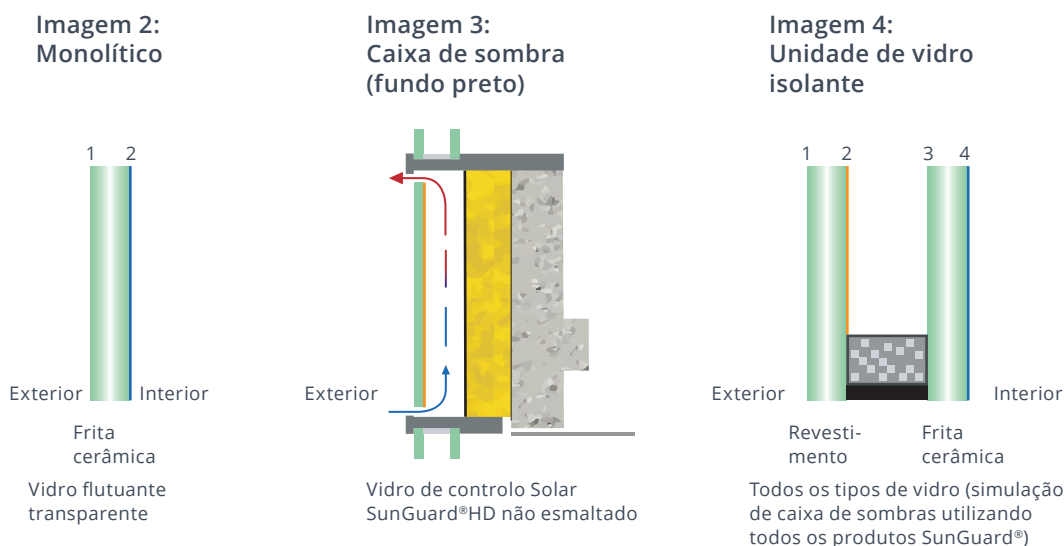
Imagem 2:
Monolítico

1 2

Exterior Interior

Frita cerâmica

Vidro flutuante transparente

Imagem 3:
Caixa de sombra (fundo preto)

Exterior

Vidro de controlo Solar SunGuard®HD não esmaltado

Imagem 4:
Unidade de vidro isolante

1 2 3 4

Exterior Interior

Revestimento

Frita cerâmica

Todos os tipos de vidro (simulação de caixa de sombras utilizando todos os produtos SunGuard®)